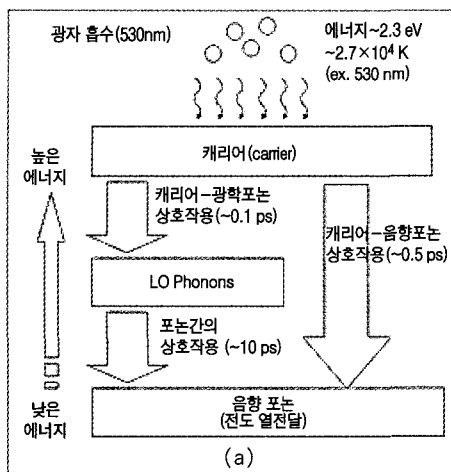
광자 흡수(530nm)

에너지~2.3 eV
~2.7×10$^4$ K
(ex. 530 nm)

캐리어(carrier)

높은
에너지

캐리어–광학포논
상호작용(~0.1 ps)

캐리어–음향포논
상호작용(~0.5 ps)

LO Phonons

포논간의
상호작용 (~10 ps)

낮은
에너지

음향 포논
(전도 열전달)

(a)